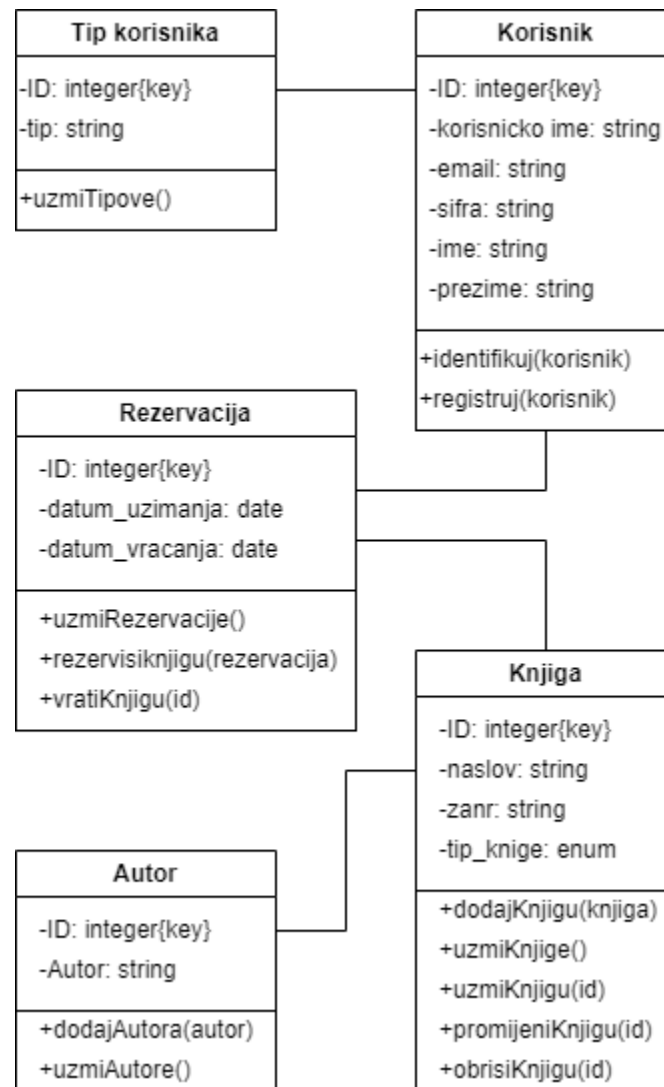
Tip korisnika

-ID: integer{key}
-tip: string

+uzmiTipove()

Korisnik

-ID: integer{key}
-korisnicko ime: string
-email: string
-sifra: string
-ime: string
-prezime: string

+identifikuj(korisnik)
+registruj(korisnik)

Rezervacija

-ID: integer{key}
-datum_uzimanja: date
-datum_vracanja: date

+uzmiRezervacije()
+rezervisiknjigu(rezervacija)
+vratiKnjigu(id)

Knjiga

-ID: integer{key}
-naslov: string
-zanr: string
-tip_knige: enum

+dodajKnjigu(knjiga)
+uzmiKnjige()
+uzmiKnjigu(id)
+promijeniKnjigu(id)
+obrisiKnjigu(id)

Autor

-ID: integer{key}
-Autor: string

+dodajAutora(autor)
+uzmiAutore()